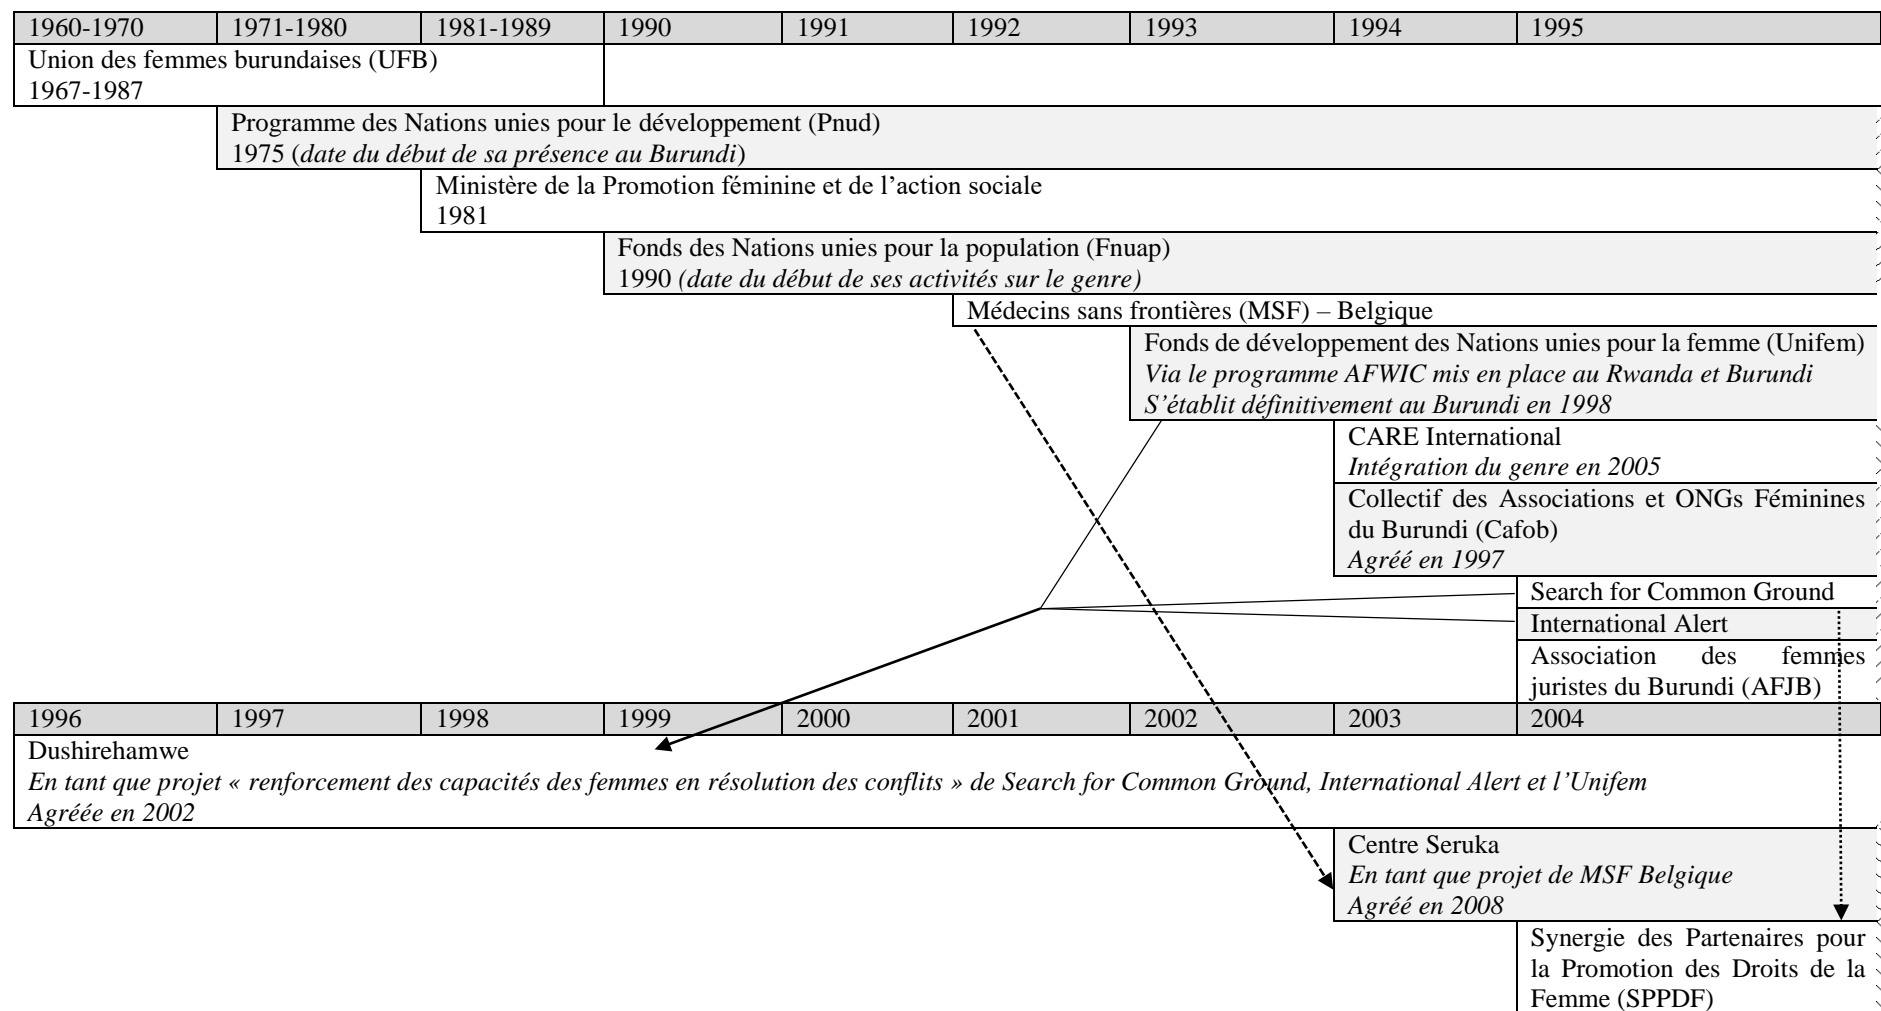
| 1960-1970 | 1971-1980 | 1981-1989 | 1990 | 1991 | 1992 | 1993 | 1994 | 1995 |
|---|---|---|---|---|---|---|---|---|

Union des femmes burundaises (UFB)
1967-1987

Programme des Nations unies pour le développement (Pnud)
1975 (*date du début de sa présence au Burundi*)

Ministère de la Promotion féminine et de l'action sociale
1981

Fonds des Nations unies pour la population (Fnuap)
1990 *(date du début de ses activités sur le genre)*

Médecins sans frontières (MSF) – Belgique

Fonds de développement des Nations unies pour la femme (Unifem)
*Via le programme AFWIC mis en place au Rwanda et Burundi*
*S'établit définitivement au Burundi en 1998*

CARE International
*Intégration du genre en 2005*

Collectif des Associations et ONGs Féminines du Burundi (Cafob)
*Agréé en 1997*

Search for Common Ground

International Alert

Association des femmes juristes du Burundi (AFJB)

| 1996 | 1997 | 1998 | 1999 | 2000 | 2001 | 2002 | 2003 | 2004 |
|---|---|---|---|---|---|---|---|---|

Dushirehamwe
*En tant que projet « renforcement des capacités des femmes en résolution des conflits » de Search for Common Ground, International Alert et l'Unifem*
*Agréée en 2002*

Centre Seruka
*En tant que projet de MSF Belgique*
*Agréé en 2008*

Synergie des Partenaires pour la Promotion des Droits de la Femme (SPPDF)